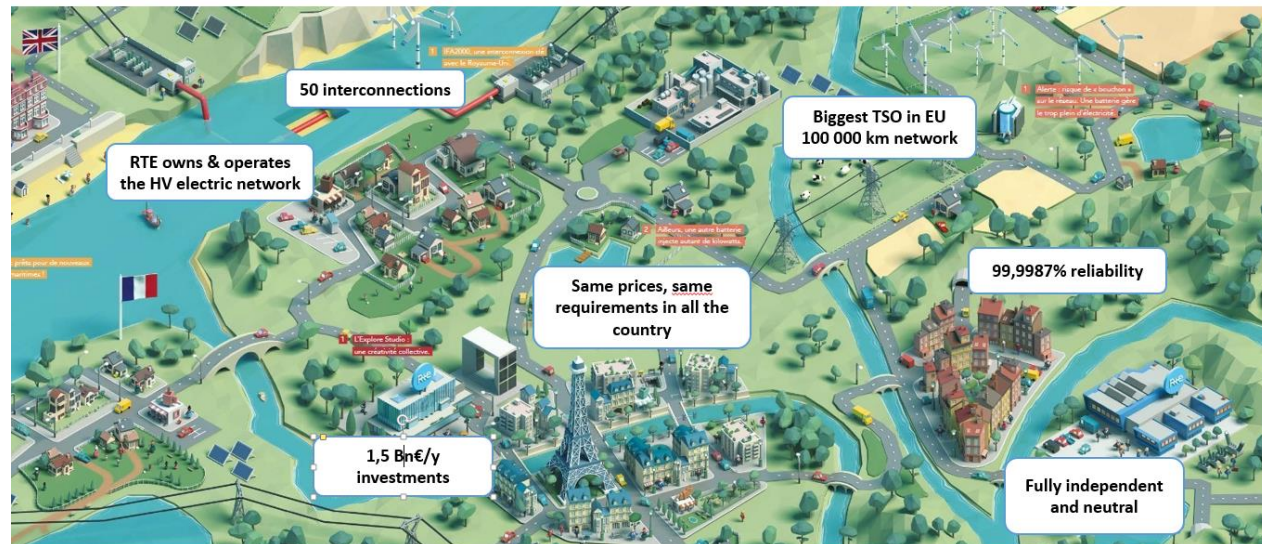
50 interconnections

Biggest TSO in EU
100 000 km network

RTE owns & operates the HV electric network

Same prices, same requirements in all the country

99,9987% reliability

1,5 Bn€/y investments

Fully independent and neutral

1 IFA2000, une interconnexion clé avec le Royaume-Uni.

1 Alerte : risque de « bouchon » sur le réseau. Une batterie gère le trop plein d'électricité.

2 Ailleurs, une autre batterie injecte autant de kilowatts.

1 L'Explore Studio : une créativité collective.

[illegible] prêts pour de nouveaux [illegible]